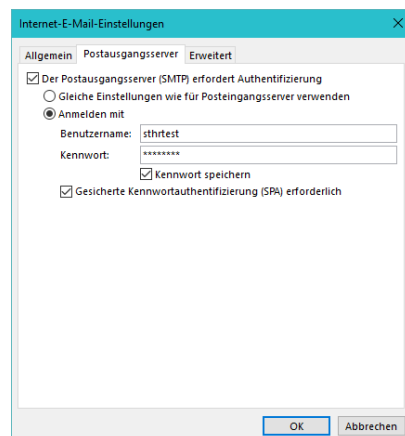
Internet-E-Mail-Einstellungen

Allgemein | Postausgangsserver | Erweitert

Der Postausgangsserver (SMTP) erfordert Authentifizierung

Gleiche Einstellungen wie für Posteingangsserver verwenden

Anmelden mit

Benutzername: sthrtest

Kennwort: ********

Kennwort speichern

Gesicherte Kennwortauthentifizierung (SPA) erforderlich

OK | Abbrechen